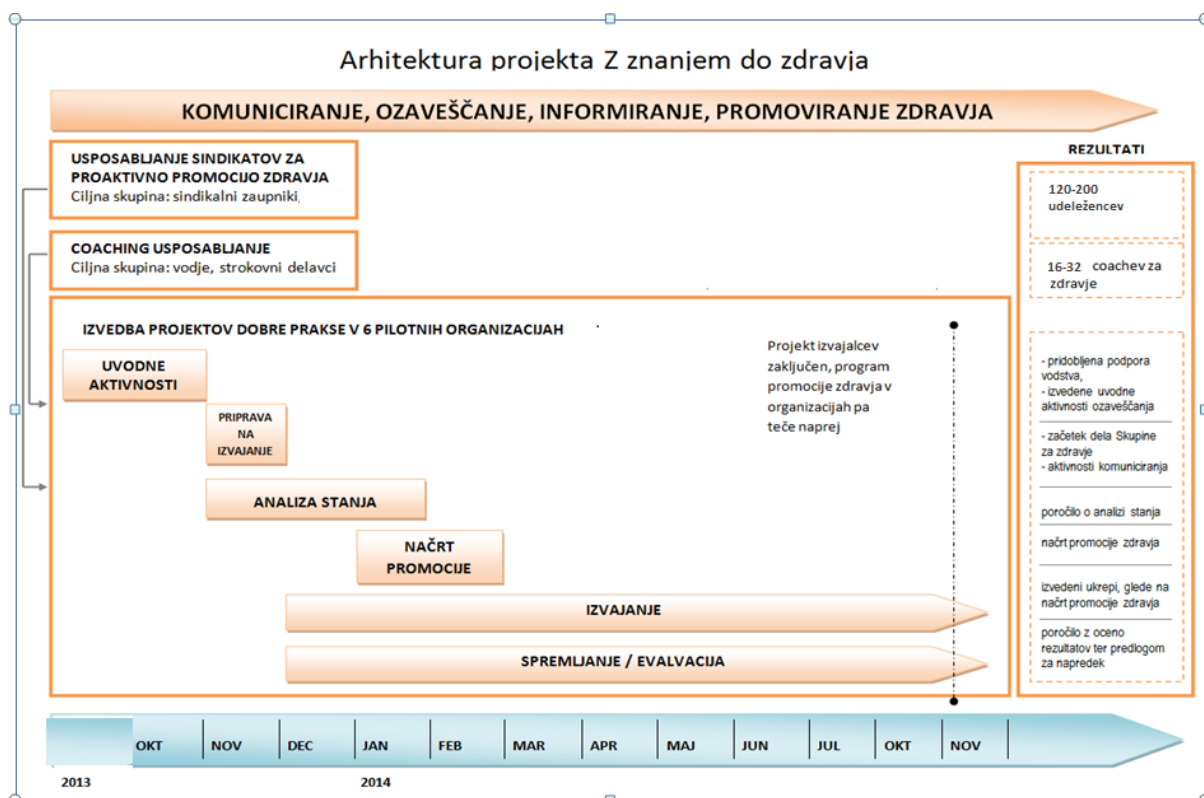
Arhitektura projekta Z znanjem do zdravja

KOMUNICIRANJE, OZAVEŠČANJE, INFORMIRANJE, PROMOVIRANJE ZDRAVJA

USPOSABLJANJE SINDIKATOV ZA PROAKTIVNO PROMOCIJO ZDRAVJA
Ciljna skupina: sindikalni zaupniki

COACHING USPOSABLJANJE
Ciljna skupina: vodje, strokovni delavci

IZVEDBA PROJEKTOV DOBRE PRAKSE V 6 PILOTNIH ORGANIZACIJAH

UVODNE AKTIVNOSTI

PRIPRAVA NA IZVAJANJE

ANALIZA STANJA

NAČRT PROMOCIJE

IZVAJANJE

SPREMLJANJE / EVALVACIJA

Projekt izvajalcev zaključen, program promocije zdravja v organizacijah pa teče naprej

REZULTATI

120-200 udeležencev

16-32 coachev za zdravje

- pridobljena podpora vodstva,
- izvedene uvodne aktivnosti ozaveščanja

- začetek dela Skupine za zdravje
- aktivnosti komuniciranja

poročilo o analizi stanja

načrt promocije zdravja

izvedeni ukrepi, glede na načrt promocije zdravja

poročilo z oceno rezultatov ter predlogom za napredek

OKT NOV DEC JAN FEB MAR APR MAJ JUN JUL OKT NOV

2013

2014